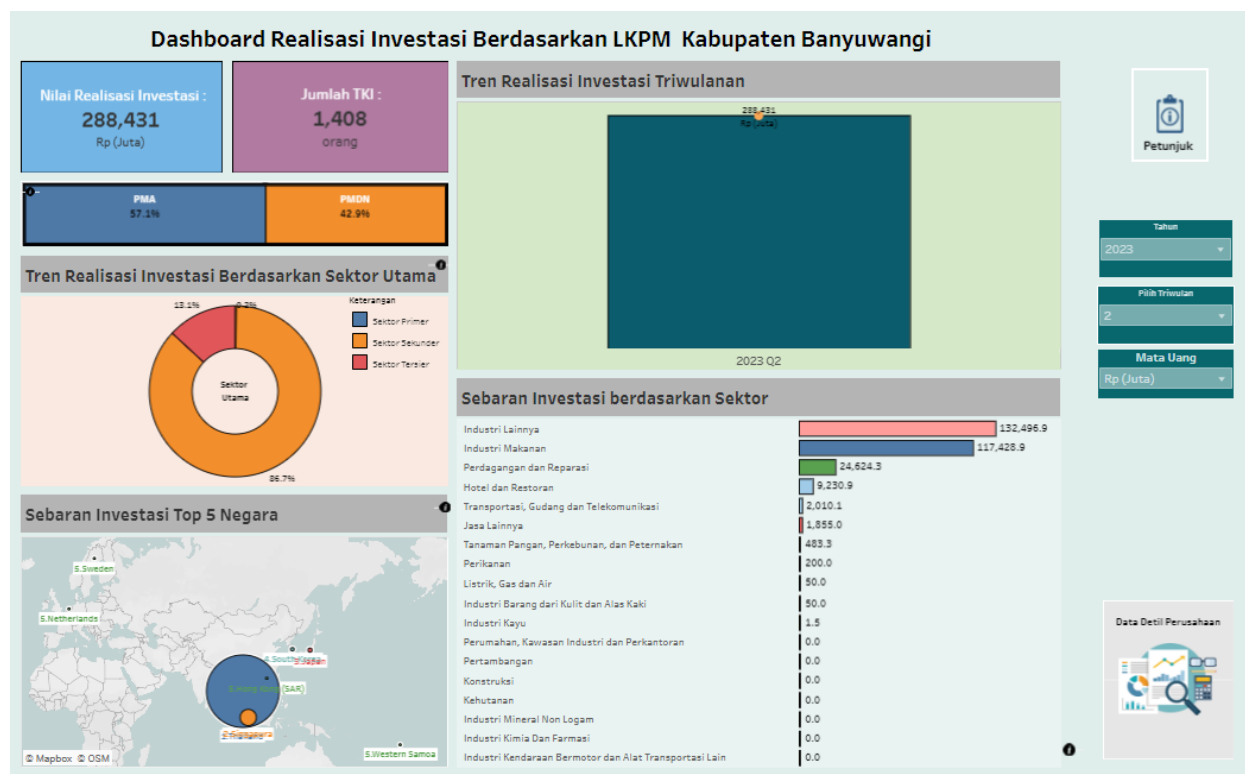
Dashboard Realisasi Investasi Berdasarkan LKPM Kabupaten Banyuwangi

Nilai Realisasi Investasi :
288,431
Rp (Juta)

Jumlah TKI :
1,408
orang

PMA
57.1%

PMDN
42.9%

Tren Realisasi Investasi Berdasarkan Sektor Utama

13.1%
0.2%
86.7%
Sektor Utama

Keterangan
Sektor Primer
Sektor Sekunder
Sektor Tersier

Sebaran Investasi Top 5 Negara

5.Sweden
5.Netherlands
4.South Korea
3.Japan
Hong Kong (SAR)
2.Singapura
5.Western Samoa
© Mapbox © OSM

Tren Realisasi Investasi Triwulanan

288,431
Rp (Juta)
2023 Q2

Sebaran Investasi berdasarkan Sektor

| Sektor | Nilai |
|---|---|
| Industri Lainnya | 132,496.9 |
| Industri Makanan | 117,428.9 |
| Perdagangan dan Reparasi | 24,624.3 |
| Hotel dan Restoran | 9,230.9 |
| Transportasi, Gudang dan Telekomunikasi | 2,010.1 |
| Jasa Lainnya | 1,855.0 |
| Tanaman Pangan, Perkebunan, dan Peternakan | 483.3 |
| Perikanan | 200.0 |
| Listrik, Gas dan Air | 50.0 |
| Industri Barang dari Kulit dan Alas Kaki | 50.0 |
| Industri Kayu | 1.5 |
| Perumahan, Kawasan Industri dan Perkantoran | 0.0 |
| Pertambangan | 0.0 |
| Konstruksi | 0.0 |
| Kehutanan | 0.0 |
| Industri Mineral Non Logam | 0.0 |
| Industri Kimia Dan Farmasi | 0.0 |
| Industri Kendaraan Bermotor dan Alat Transportasi Lain | 0.0 |

Petunjuk

Tahun
2023

Pilih Triwulan
2

Mata Uang
Rp (Juta)

Data Detil Perusahaan